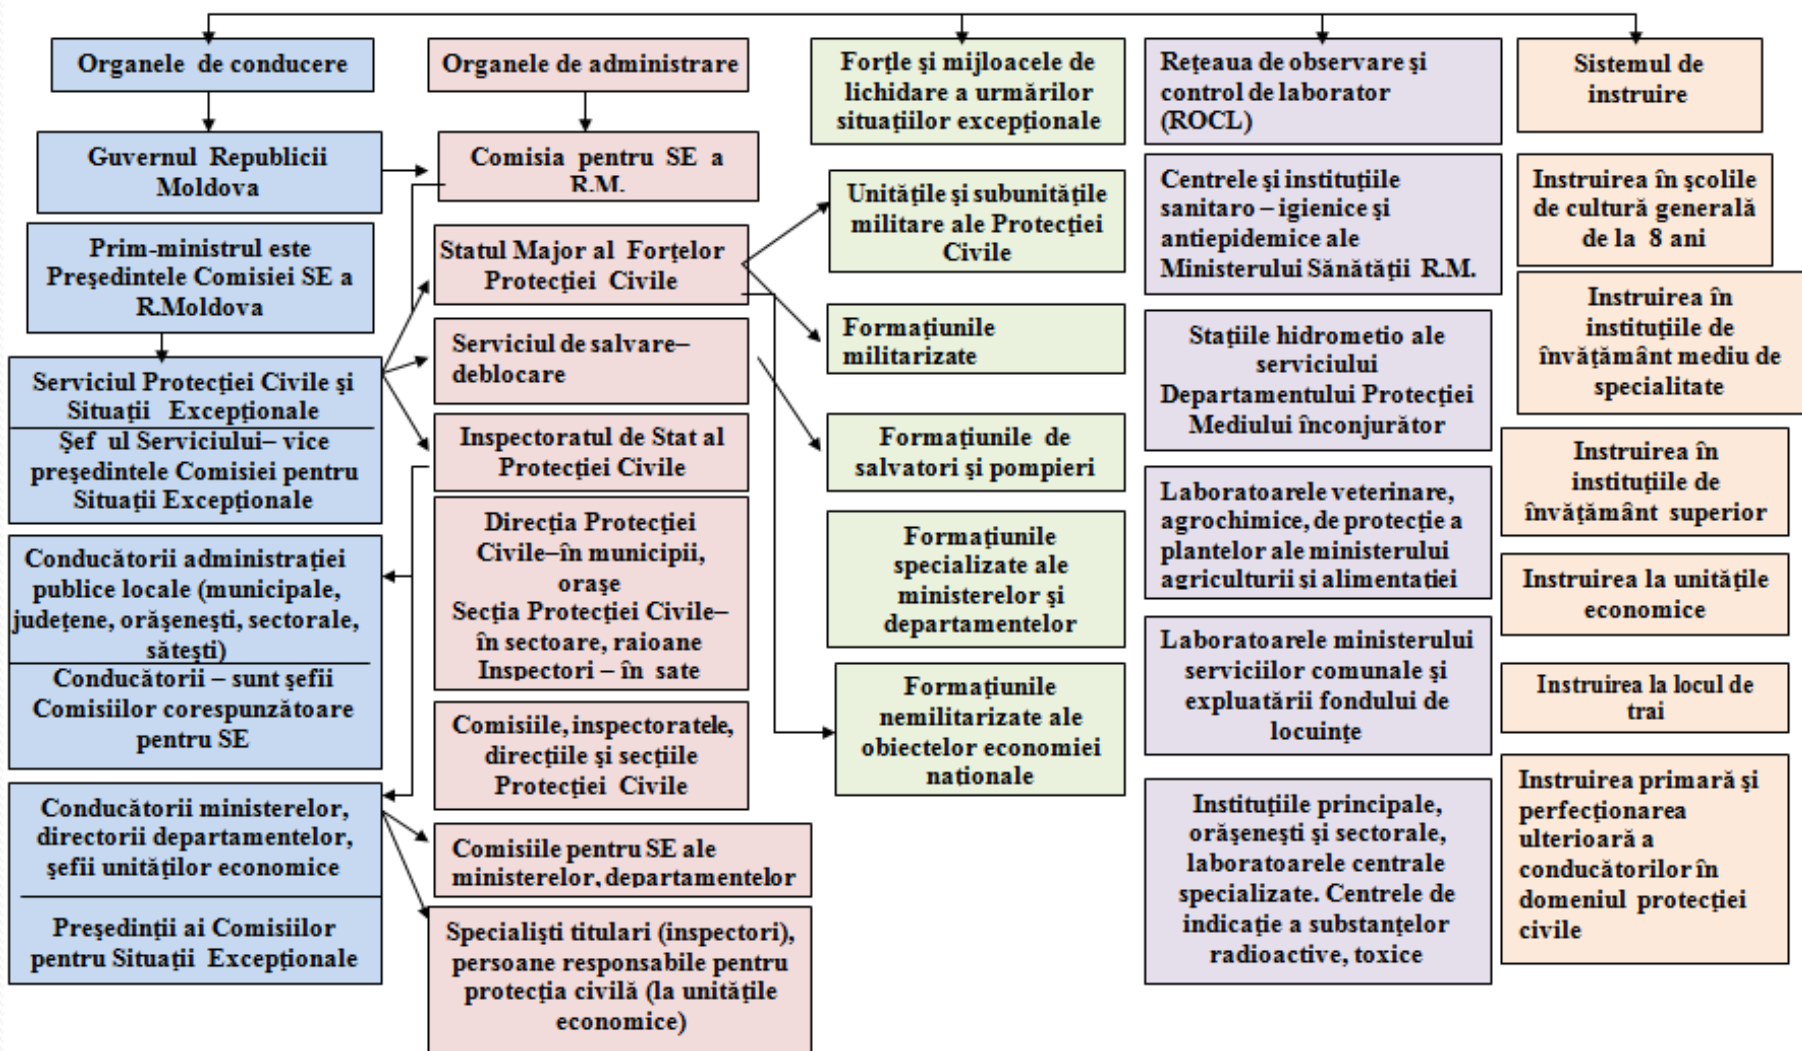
Organele de conducere

Guvernul Republicii Moldova

Prim-ministrul este Preşedintele Comisiei SE a R.Moldova

Serviciul Protecţiei Civile şi Situaţii Excepţionale

Şef ul Serviciului– vice preşedintele Comisiei pentru Situaţii Excepţionale

Conducătorii administraţiei publice locale (municipale, judeţene, orăşeneşti, sectorale, săteşti)

Conducătorii – sunt şefii Comisiilor corespunzătoare pentru SE

Conducătorii ministerelor, directorii departamentelor, şefii unităţilor economice

Preşedinţii ai Comisiilor pentru Situaţii Excepţionale

Organele de administrare

Comisia pentru SE a R.M.

Statul Major al Forţelor Protecţiei Civile

Serviciul de salvare– deblocare

Inspectoratul de Stat al Protecţiei Civile

Direcţia Protecţiei Civile–în municipii, oraşe
Secţia Protecţiei Civile– în sectoare, raioane
Inspectori – în sate

Comisiile, inspectoratele, direcţiile şi secţiile Protecţiei Civile

Comisiile pentru SE ale ministerelor, departamentelor

Specialişti titulari (inspectori), persoane responsabile pentru protecţia civilă (la unităţile economice)

Forţle şi mijloacele de lichidare a urmărilor situaţiilor excepţionale

Unităţile şi subunităţile militare ale Protecţiei Civile

Formaţiunile militarizate

Formaţiunile de salvatori şi pompieri

Formaţiunile specializate ale ministerelor şi departamentelor

Formaţiunile nemilitarizate ale obiectelor economiei naţionale

Reţeaua de observare şi control de laborator (ROCL)

Centrele şi instituţiile sanitaro – igienice şi antiepidemice ale Ministerului Sănătăţii R.M.

Staţiile hidrometio ale serviciului Departamentului Protecţiei Mediului înconjurător

Laboratoarele veterinare, agrochimice, de protecţie a plantelor ale ministerului agriculturii şi alimentaţiei

Laboratoarele ministerului serviciilor comunale şi expluatării fondului de locuinţe

Instituţiile principale, orăşeneşti şi sectorale, laboratoarele centrale specializate. Centrele de indicaţie a substanţelor radioactive, toxice

Sistemul de instruire

Instruirea în şcolile de cultură generală de la 8 ani

Instruirea în instituţiile de învăţământ mediu de specialitate

Instruirea în instituţiile de învăţământ superior

Instruirea la unităţile economice

Instruirea la locul de trai

Instruirea primară şi perfecţionarea ulterioară a conducătorilor în domeniul protecţiei civile